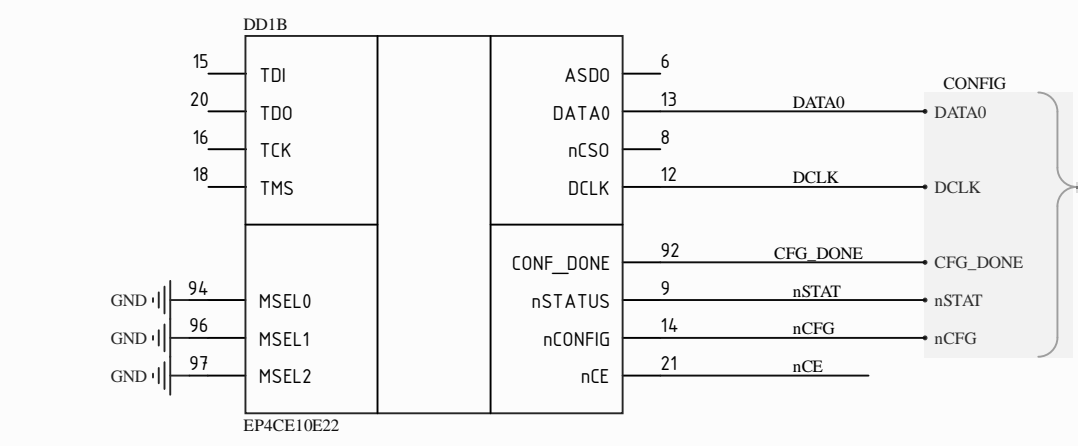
DD1B

15 TDI
20 TDO
16 TCK
18 TMS

GND 94 MSEL0
GND 96 MSEL1
GND 97 MSEL2

EP4CE10E22

ASDO 6
DATA0 13 DATA0
nCSO 8
DCLK 12 DCLK

CONF_DONE 92 CFG_DONE
nSTATUS 9 nSTAT
nCONFIG 14 nCFG
nCE 21 nCE

CONFIG
DATA0
DCLK
CFG_DONE
nSTAT
nCFG